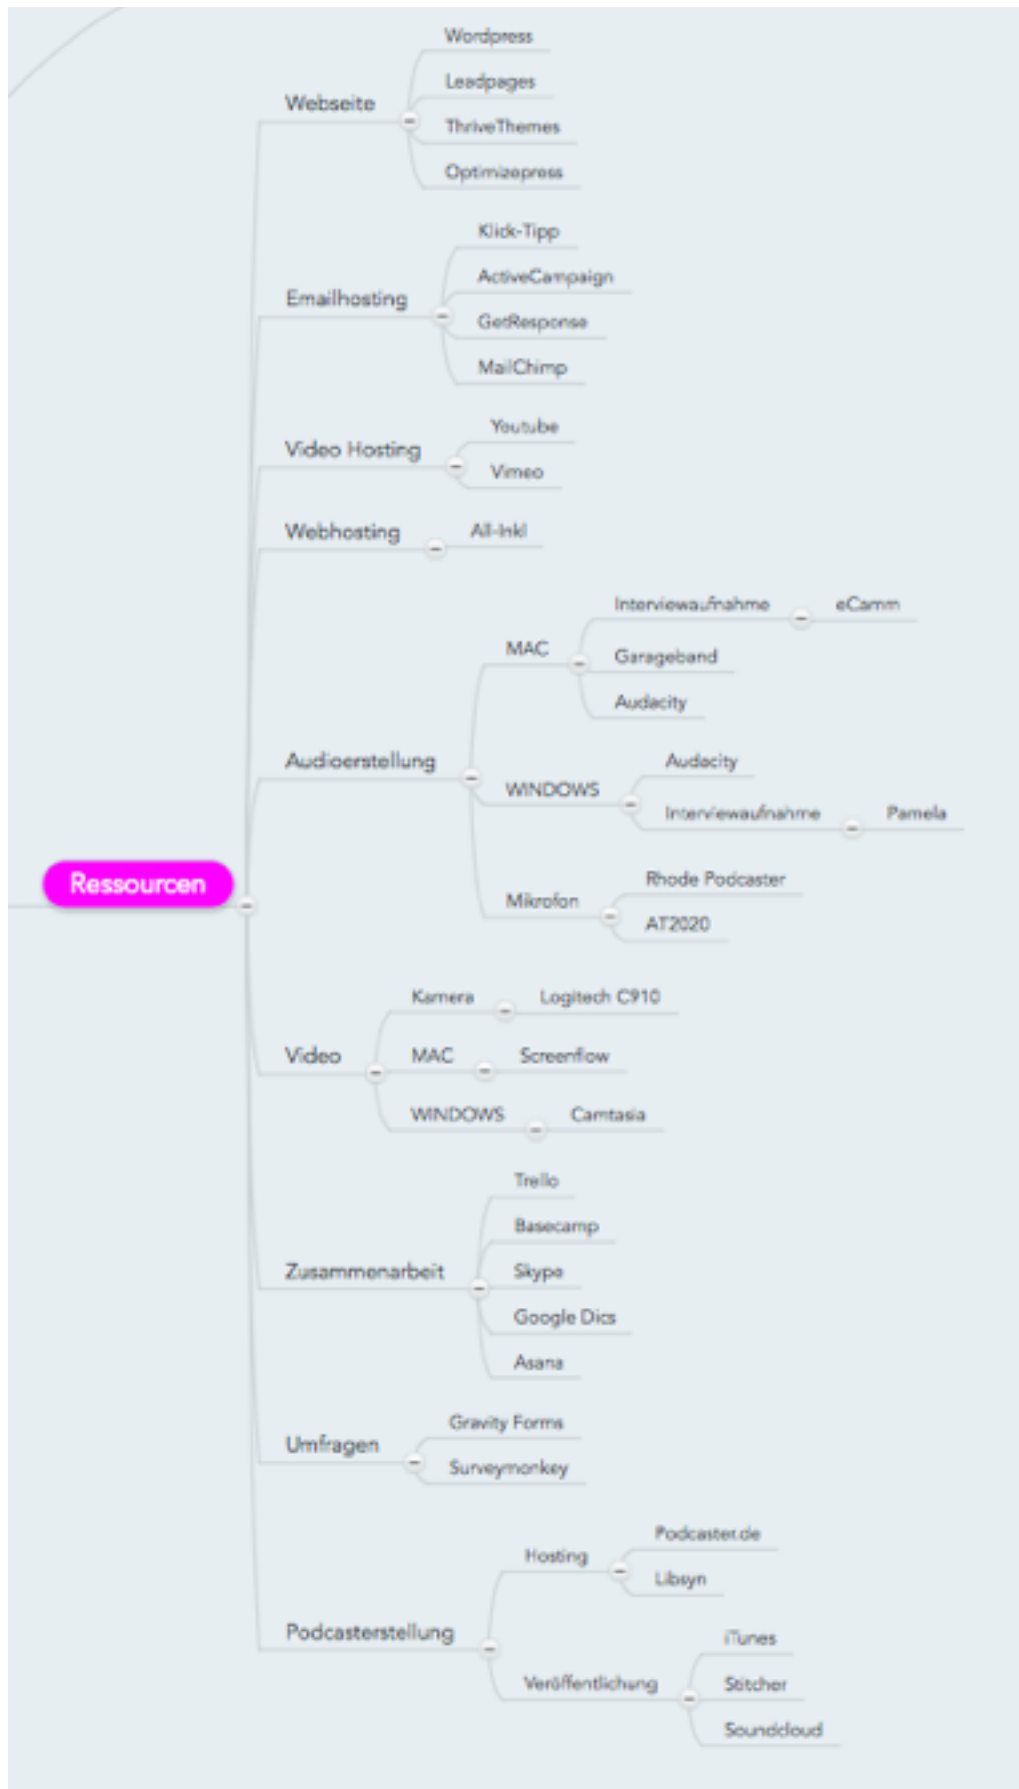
Ressourcen

Webseite
Wordpress
Leadpages
ThriveThemes
Optimizepress

Emailhosting
Klick-Tipp
ActiveCampaign
GetResponse
MailChimp

Video Hosting
Youtube
Vimeo

Webhosting
All-Inkl

Audioerstellung
MAC
Interviewaufnahme
eCamm
Garageband
Audacity
WINDOWS
Audacity
Interviewaufnahme
Pamela
Mikrofon
Rhode Podcaster
AT2020

Video
Kamera
Logitech C910
MAC
Screenflow
WINDOWS
Camtasia

Zusammenarbeit
Trello
Basecamp
Skype
Google Dics
Asana

Umfragen
Gravity Forms
Surveymonkey

Podcasterstellung
Hosting
Podcaster.de
Libsyn
Veröffentlichung
iTunes
Stitcher
Soundcloud